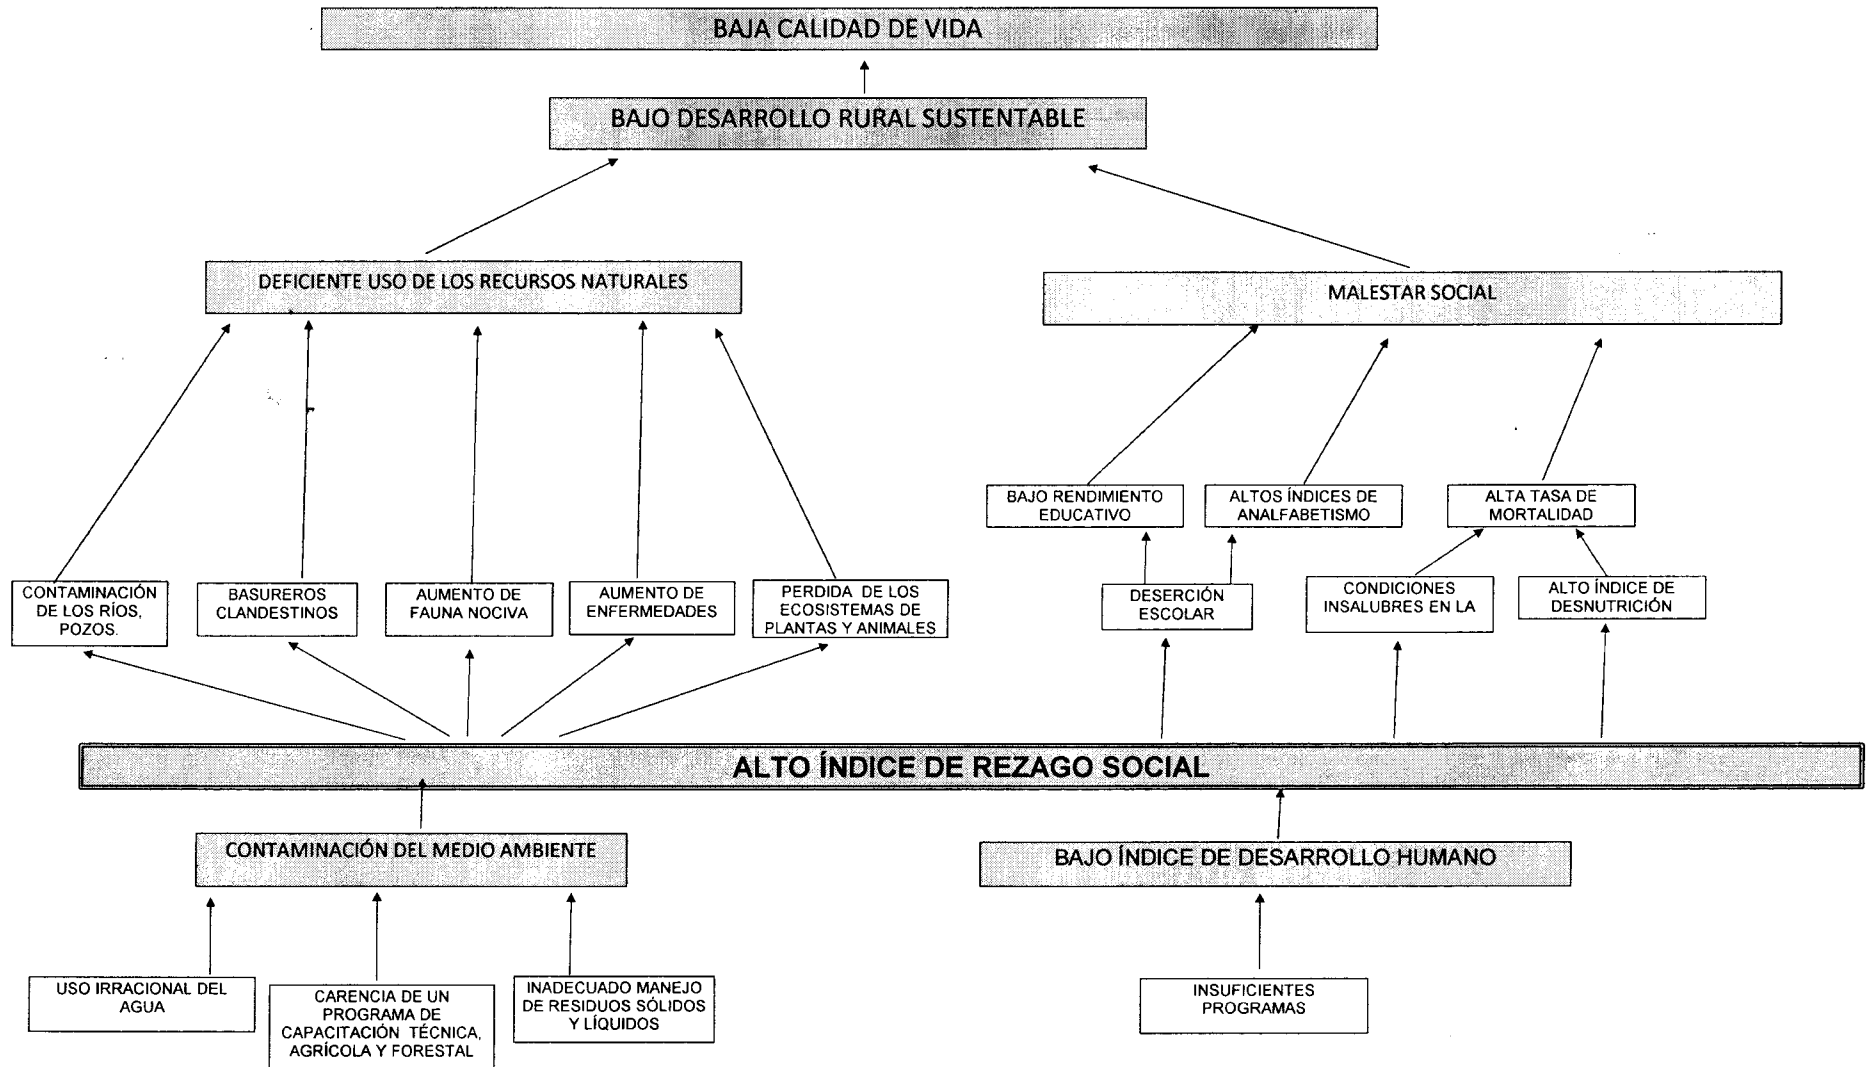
BAJA CALIDAD DE VIDA

BAJO DESARROLLO RURAL SUSTENTABLE

DEFICIENTE USO DE LOS RECURSOS NATURALES

MALESTAR SOCIAL

BAJO RENDIMIENTO EDUCATIVO

ALTOS ÍNDICES DE ANALFABETISMO

ALTA TASA DE MORTALIDAD

CONTAMINACIÓN DE LOS RÍOS, POZOS.

BASUREROS CLANDESTINOS

AUMENTO DE FAUNA NOCIVA

AUMENTO DE ENFERMEDADES

PERDIDA DE LOS ECOSISTEMAS DE PLANTAS Y ANIMALES

DESERCIÓN ESCOLAR

CONDICIONES INSALUBRES EN LA

ALTO ÍNDICE DE DESNUTRICIÓN

ALTO ÍNDICE DE REZAGO SOCIAL

CONTAMINACIÓN DEL MEDIO AMBIENTE

BAJO ÍNDICE DE DESARROLLO HUMANO

USO IRRACIONAL DEL AGUA

CARENCIA DE UN PROGRAMA DE CAPACITACIÓN TÉCNICA, AGRÍCOLA Y FORESTAL

INADECUADO MANEJO DE RESIDUOS SÓLIDOS Y LÍQUIDOS

INSUFICIENTES PROGRAMAS